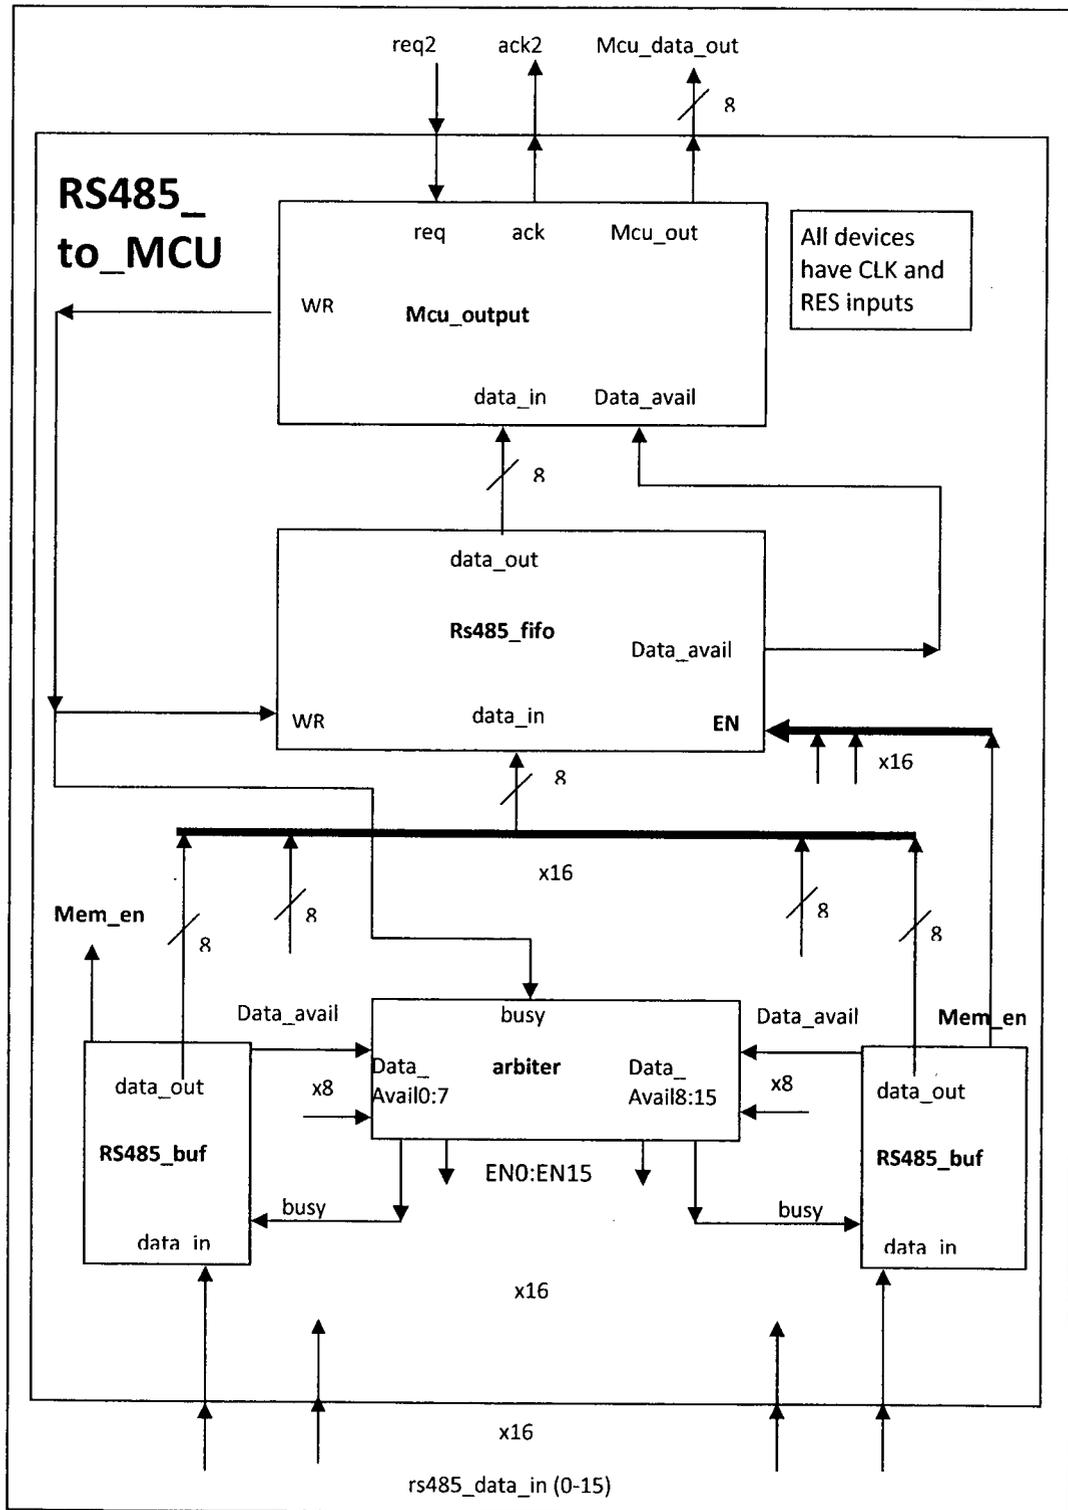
req2
ack2
Mcu_data_out
8

RS485_ to_MCU

req
ack
Mcu_out
WR
Mcu_output
data_in
Data_avail

All devices have CLK and RES inputs

8

data_out
Rs485_fifo
Data_avail
WR
data_in
EN
x16
8

x16

Mem_en
8
8
8
8

Data_avail
busy
Data_avail
Mem_en

data_out
RS485_buf
data_in

x8
Data_ Avail0:7
arbiter
Data_ Avail8:15
x8
EN0:EN15

busy
busy

data_out
RS485_buf
data_in

x16

x16
rs485_data_in (0-15)